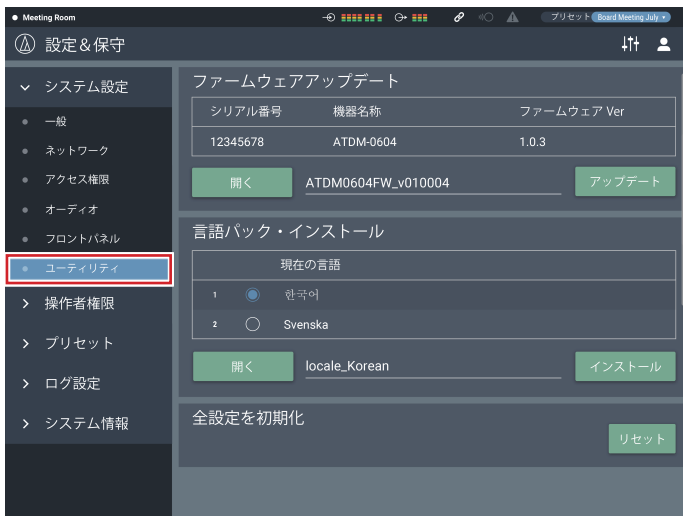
● Meeting Room

プリセット Board Meeting July •

設定＆保守

システム設定

一般

ネットワーク

アクセス権限

オーディオ

フロントパネル

ユーティリティ

操作者権限

プリセット

ログ設定

システム情報

ファームウェアアップデート

| シリアル番号 | 機器名称 | ファームウェア Ver |
|---|---|---|
| 12345678 | ATDM-0604 | 1.0.3 |

開く ATDM0604FW_v010004 アップデート

言語パック・インストール

現在の言語

1 한국어

2 Svenska

開く locale_Korean インストール

全設定を初期化

リセット